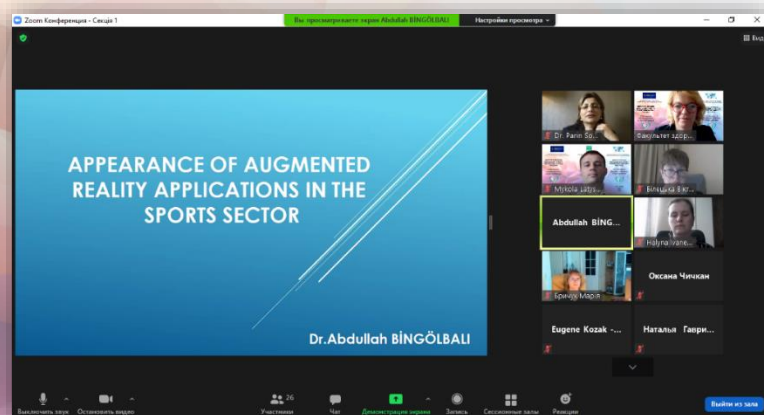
Zoom Конференция - Секция 1

Вы просматриваете экран Abdullah BİNGÖLBALI

Настройки просмотра

Вид

APPEARANCE OF AUGMENTED REALITY APPLICATIONS IN THE SPORTS SECTOR

Dr.Abdullah BİNGÖLBALI

Dr. Parin So...

Факультет здор...

Mykola Latys...

Білецька В кг...

Abdullah BİNG...

Halyna Ivane...

Брачук Марія

Оксана Чичкан

Eugene Kozak -...

Наталья Гаври...

Выключить звук

Остановить видео

26

Участники

Чат

Демонстрация экрана

Запись

Сессионные залы

Реакции

Выйти из зала